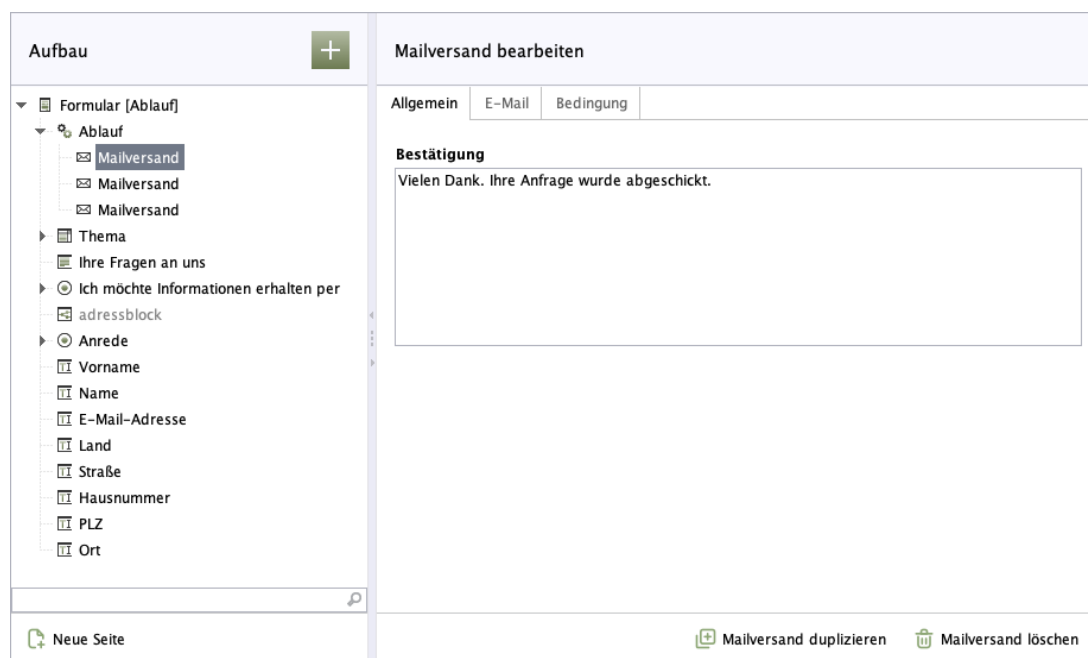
Aufbau

+

Formular [Ablauf]
Ablauf
Mailversand
Mailversand
Mailversand
Thema
Ihre Fragen an uns
Ich möchte Informationen erhalten per
adressblock
Anrede
Vorname
Name
E-Mail-Adresse
Land
Straße
Hausnummer
PLZ
Ort

Neue Seite

Mailversand bearbeiten

Allgemein | E-Mail | Bedingung

Bestätigung
Vielen Dank. Ihre Anfrage wurde abgeschickt.

Mailversand duplizieren

Mailversand löschen